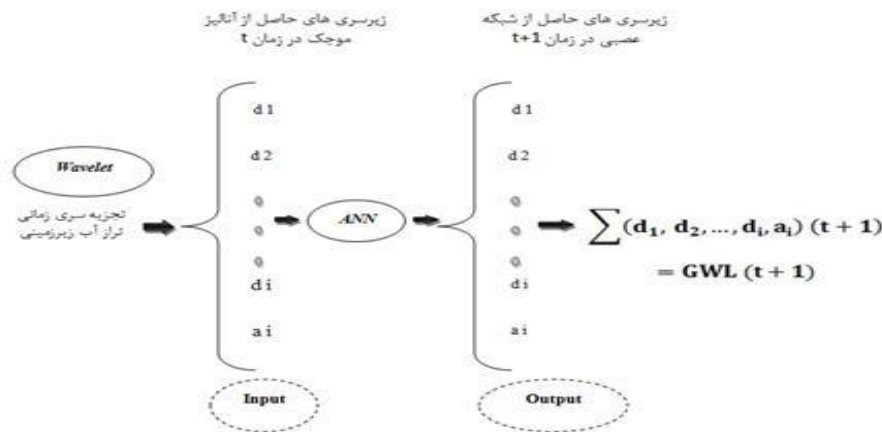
زیرسری های حاصل از آنالیز موجک در زمان t

زیرسری های حاصل از شبکه عصبی در زمان t+1

Wavelet

تجزیه سری زمانی تراز آب زیرزمینی

d1

d2

di

ai

ANN

d1

d2

di

ai

$\sum(\mathbf{d_1}, \mathbf{d_2}, \dots, \mathbf{d_i}, \mathbf{a_i})\ (\mathbf{t+1})$

$= \mathbf{GWL}\ (\mathbf{t+1})$

Input

Output